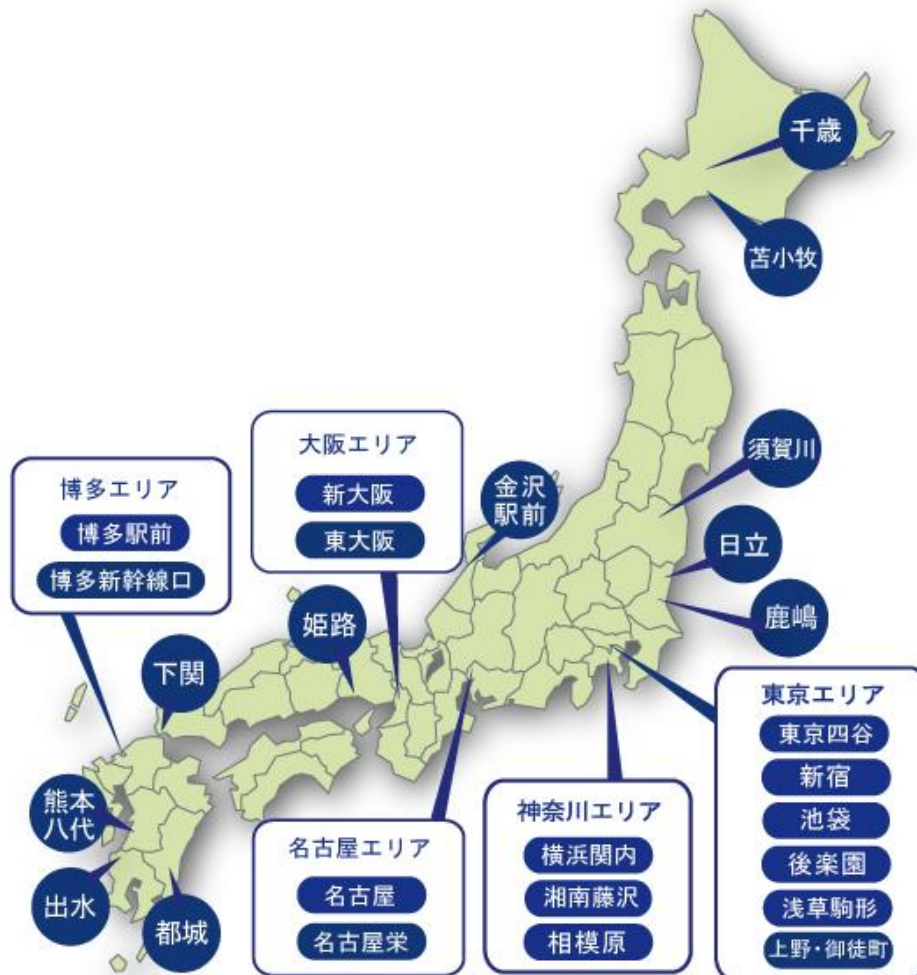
千歳

苫小牧

須賀川

日立

鹿嶋

金沢駅前

大阪エリア
新大阪
東大阪

博多エリア
博多駅前
博多新幹線口

姫路

下関

熊本八代

出水

都城

名古屋エリア
名古屋
名古屋栄

神奈川エリア
横浜関内
湘南藤沢
相模原

東京エリア
東京四谷
新宿
池袋
後楽園
浅草駒形
上野・御徒町